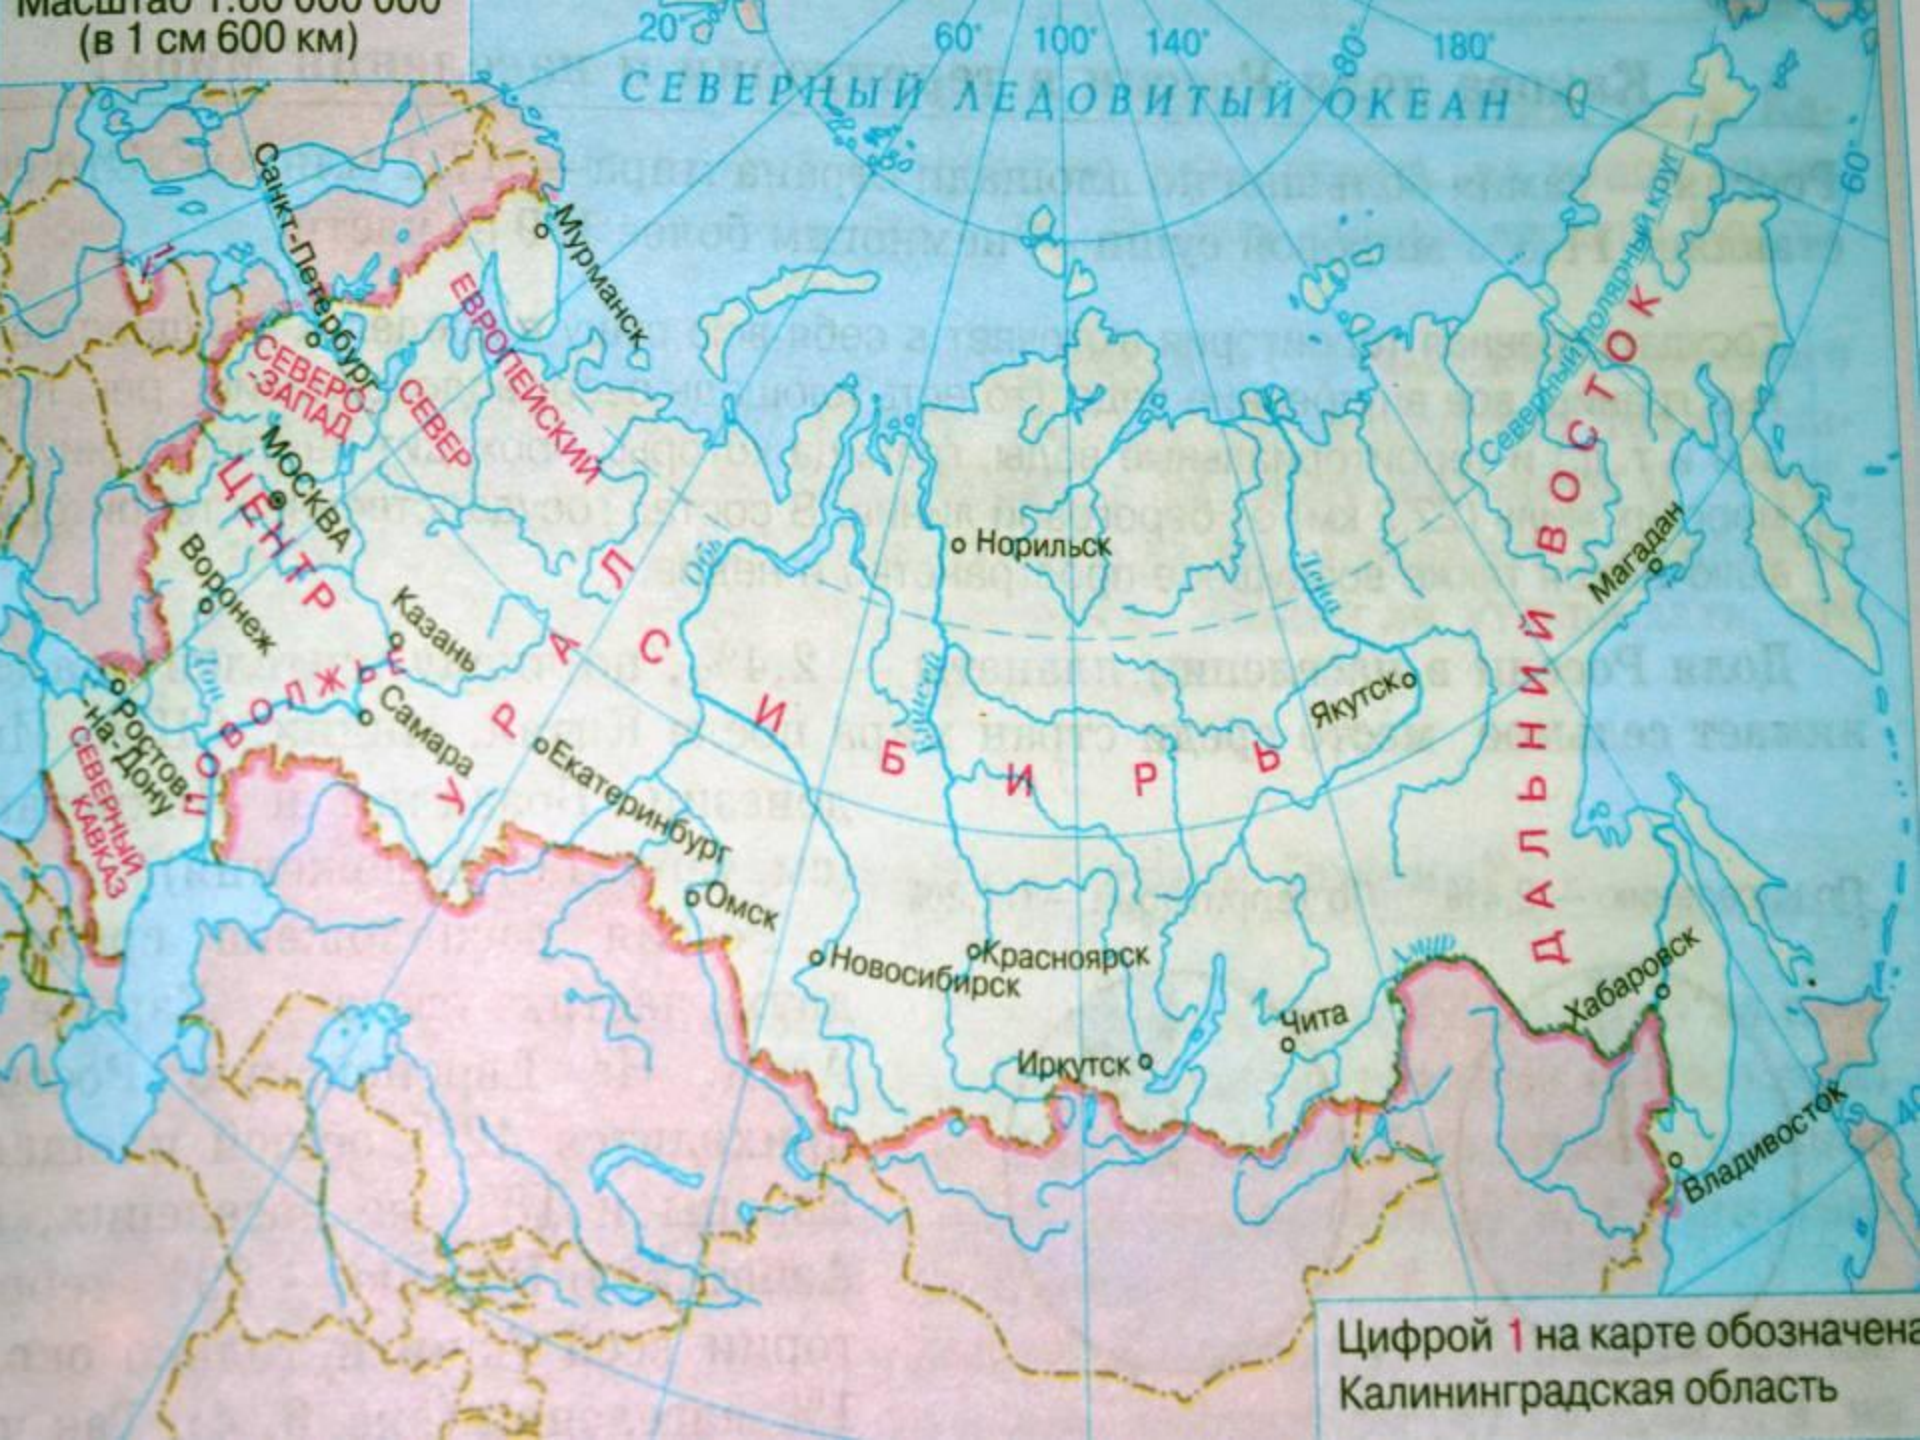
Масштаб 1:60 000 000
(в 1 см 600 км)

20°
60°
100°
140°
180°
80°
60°

СЕВЕРНЫЙ ЛЕДОВИТЫЙ ОКЕАН

Мурманск
Санкт-Петербург
ЕВРОПЕЙСКИЙ
СЕВЕРО-ЗАПАД
СЕВЕР
МОСКВА
ЦЕНТР
Воронеж
Казань
ПОВОЛЖЬЕ
Самара
Ростов-на-Дону
СЕВЕРНЫЙ КАВКАЗ
УРАЛ
Екатеринбург
Омск
Новосибирск
Красноярск
Норильск
СИБИРЬ
Якутск
Иркутск
Чита
Северный полярный круг
ДАЛЬНИЙ ВОСТОК
Магадан
Хабаровск
Владивосток
Амур
Лена
Енисей
Дон
Обь

Цифрой 1 на карте обозначена
Калининградская область